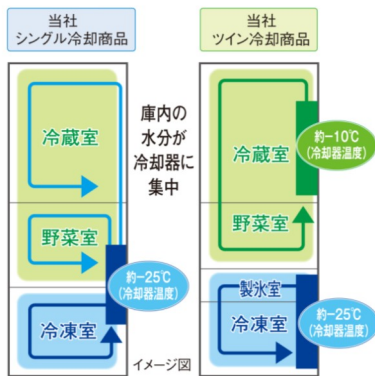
当社
シングル冷却商品

当社
ツイン冷却商品

冷蔵室

野菜室

冷凍室

約−25℃
(冷却器温度)

庫内の
水分が
冷却器に
集中

冷蔵室

野菜室

約−10℃
(冷却器温度)

製氷室

冷凍室

約−25℃
(冷却器温度)

イメージ図